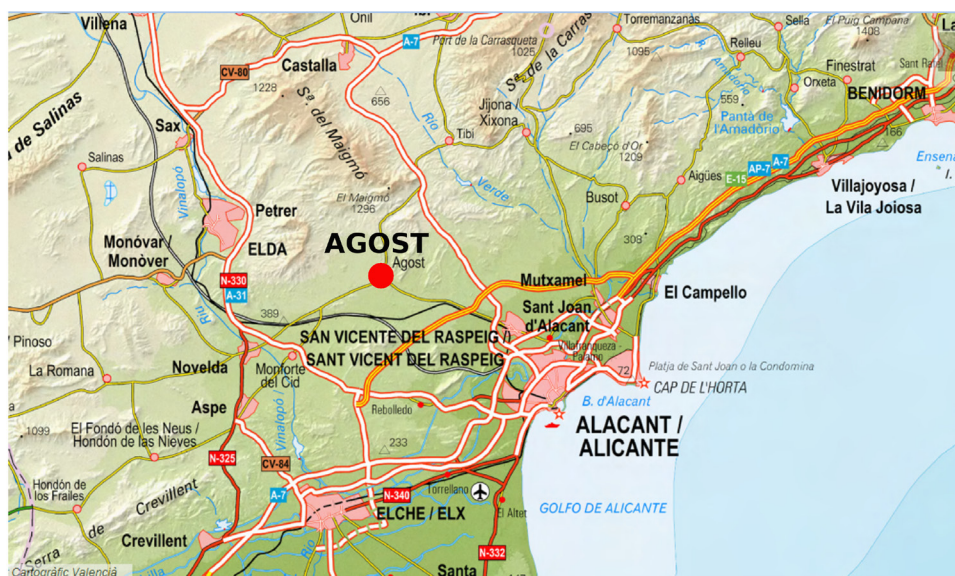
Villena
Onil
Torremanzanas
Sella
El Puig Campana 1408
A-7
Port de la Carrasqueta 1025
S.a de la Carrasqueta
Relleu
CV-80
Castalla
1095
Finestrat
Sant Rafel
1228
656
Orxeta
BENIDORM
S.a del Maigmó
559
Jijona Xixona
Sax
Tibi
Pantà de l'Amadorio
Riu
695
166
El Cabeçó d'Or 1209
Salinas
Ensenada
AP-7
A-7
Aigües
Verde
E-15
Villajoyosa / La Vila Joiosa
Petrer
El Maigmó 1296
Busot
Monóvar / Monòver
ELDA
AGOST
Agost
308
N-330
A-31
Mutxamel
El Campello
389
Sant Joan d'Alacant
SAN VICENTE DEL RASPEIG / SANT VICENT DEL RASPEIG
Pinoso
Villafranqueza - Palamó
La Romana
Novelda
Monforte del Cid
Platja de Sant Joan o la Condomina
72
CAP DE L'HORTA
Aspe
Rebolledo
B. d'Alacant
1099
El Fondó de les Neus / Hondón de las Nieves
233
ALACANT / ALICANTE
N-325
CV-84
Hondón de los Frailes
A-7
Torrellano
Crevillent
N-340
ELCHE / ELX
GOLFO DE ALICANTE
El Altet
Crevillent
N-332
Cartogràfic Valencià
Santa